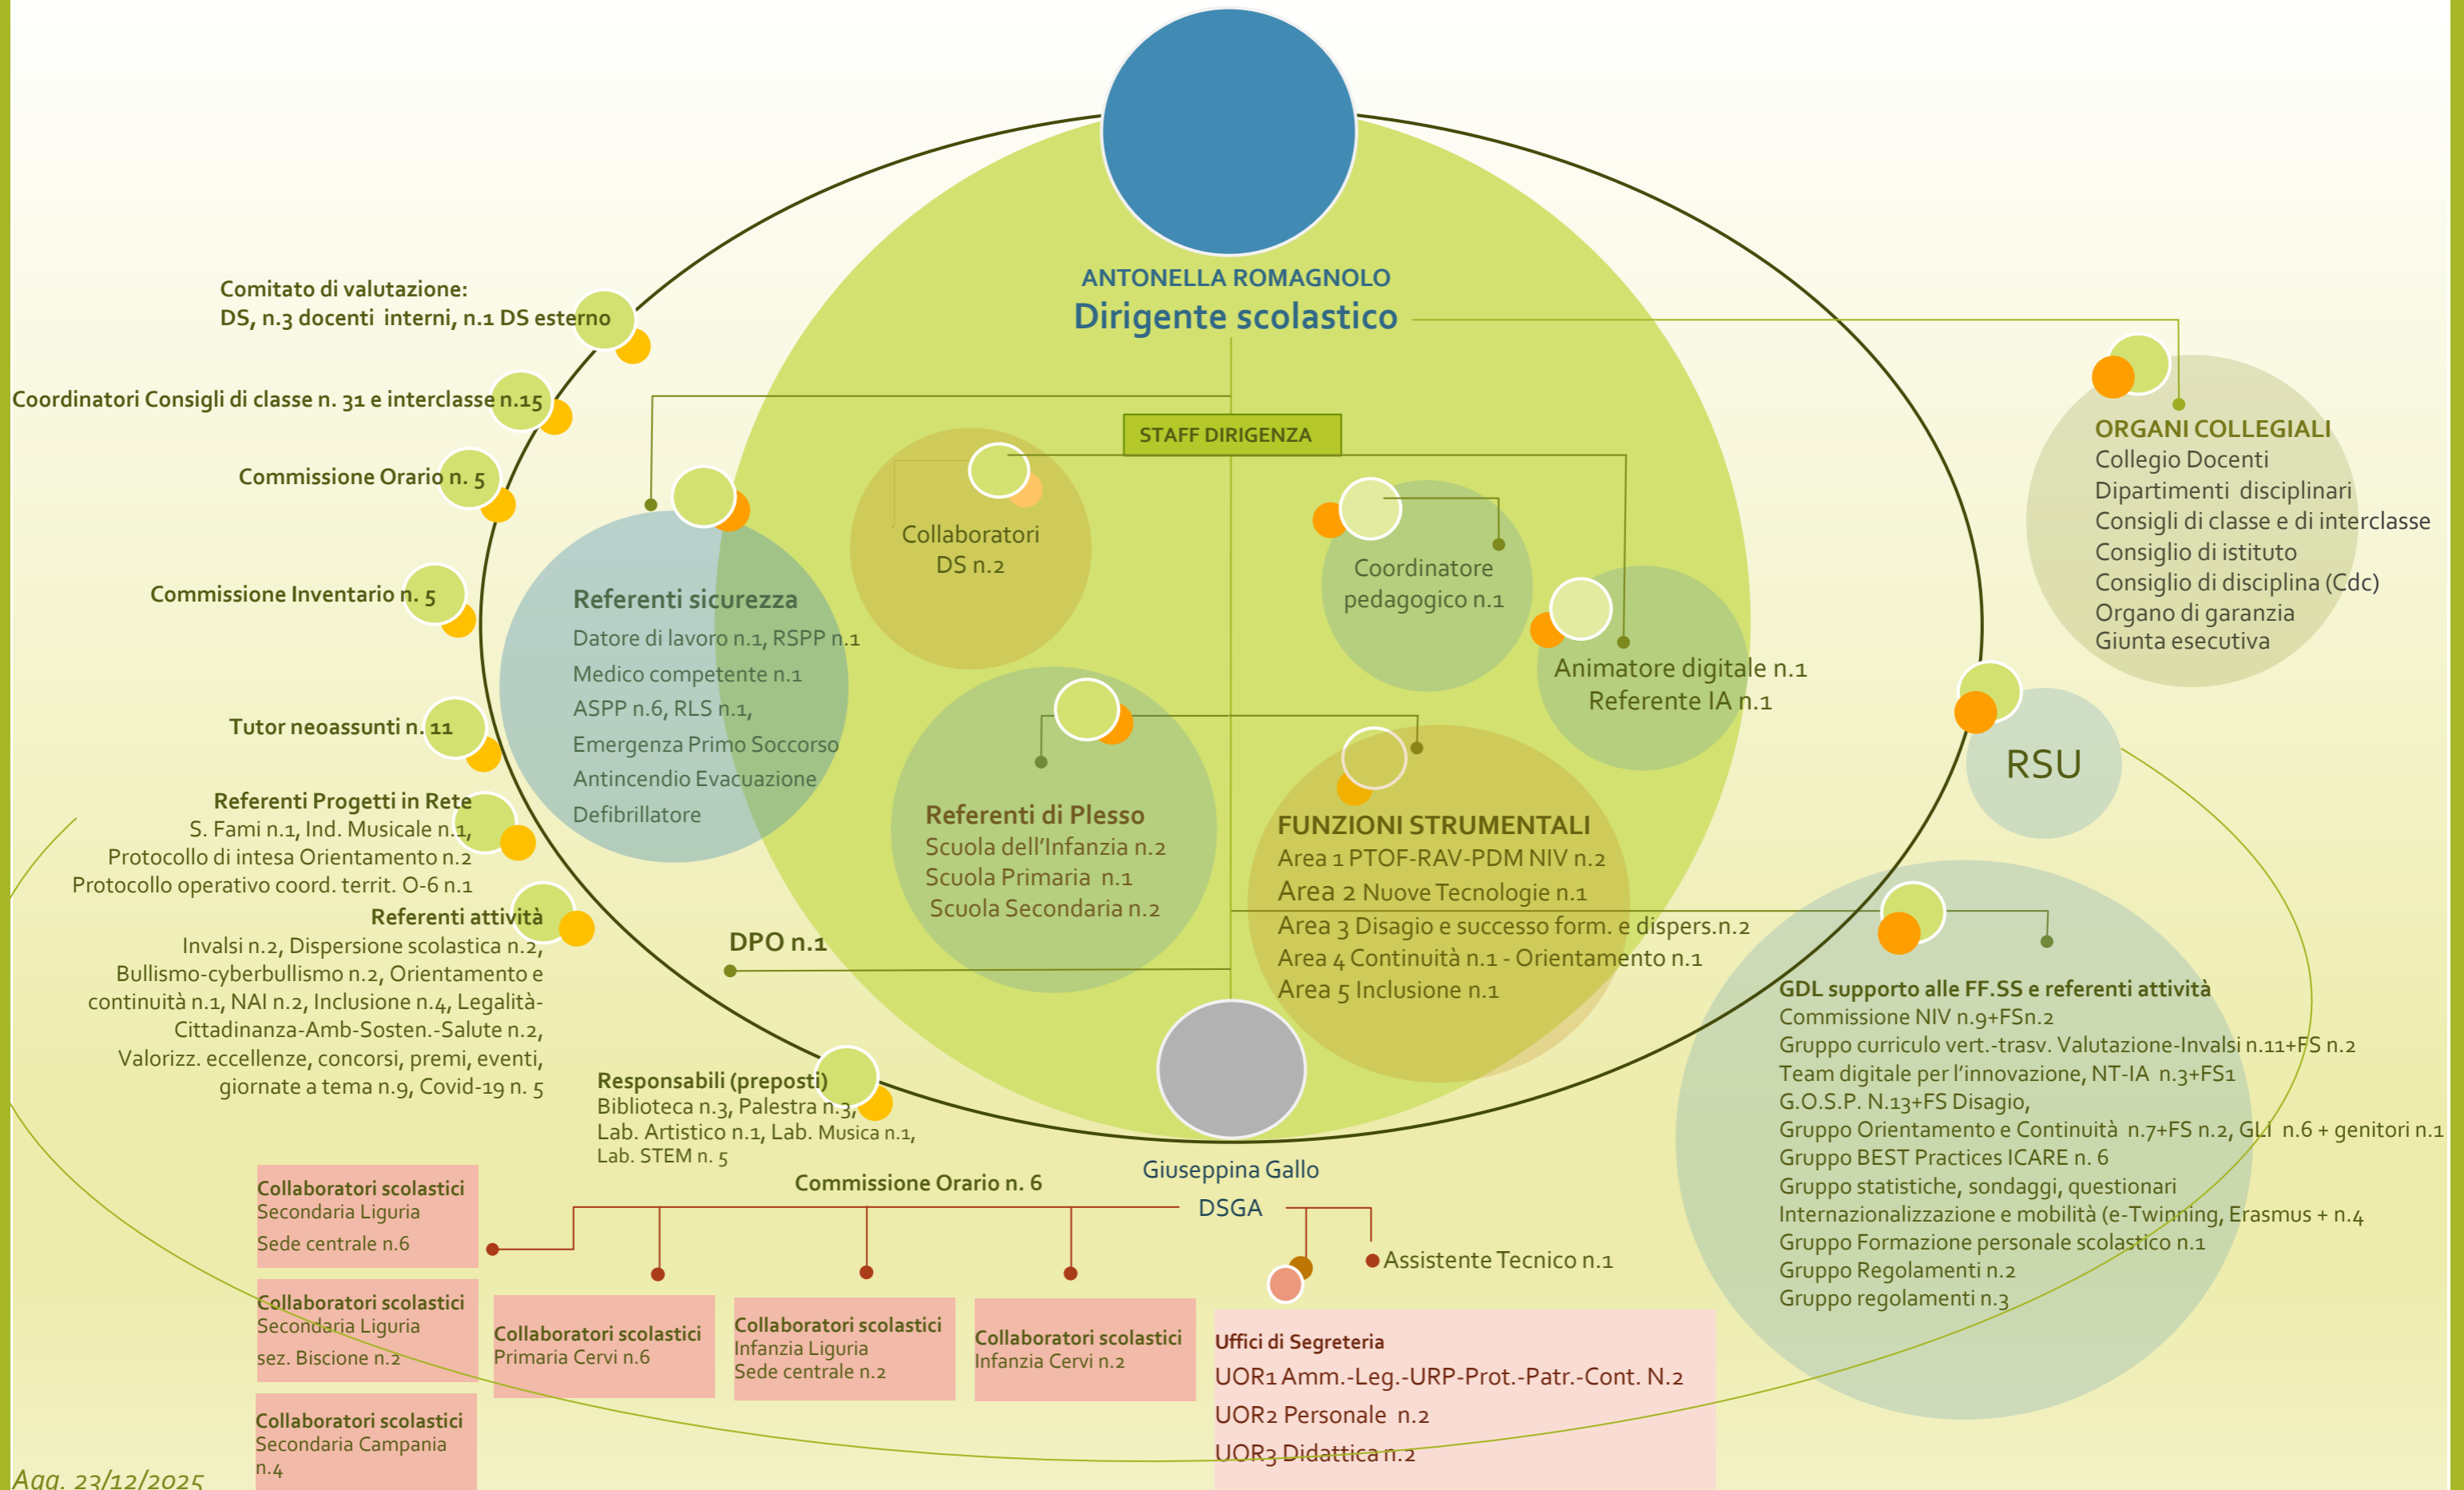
ANTONELLA ROMAGNOLO
Dirigente scolastico

STAFF DIRIGENZA

Comitato di valutazione:
DS, n.3 docenti interni, n.1 DS esterno

Coordinatori Consigli di classe n. 31 e interclasse n.15

Commissione Orario n. 5

Commissione Inventario n. 5

Tutor neoassunti n. 11

Referenti Progetti in Rete
S. Fami n.1, Ind. Musicale n.1,
Protocollo di intesa Orientamento n.2
Protocollo operativo coord. territ. O-6 n.1

Referenti attività
Invalsi n.2, Dispersione scolastica n.2, Bullismo-cyberbullismo n.2, Orientamento e continuità n.1, NAI n.2, Inclusione n.4, Legalità-Cittadinanza-Amb-Sosten.-Salute n.2, Valorizz. eccellenze, concorsi, premi, eventi, giornate a tema n.9, Covid-19 n. 5

Referenti sicurezza
Datore di lavoro n.1, RSPP n.1
Medico competente n.1
ASPP n.6, RLS n.1,
Emergenza Primo Soccorso
Antincendio Evacuazione
Defibrillatore

Collaboratori DS n.2

Coordinatore pedagogico n.1

Animatore digitale n.1
Referente IA n.1

Referenti di Plesso
Scuola dell'Infanzia n.2
Scuola Primaria n.1
Scuola Secondaria n.2

FUNZIONI STRUMENTALI
Area 1 PTOF-RAV-PDM NIV n.2
Area 2 Nuove Tecnologie n.1
Area 3 Disagio e successo form. e dispers.n.2
Area 4 Continuità n.1 - Orientamento n.1
Area 5 Inclusione n.1

DPO n.1

ORGANI COLLEGIALI
Collegio Docenti
Dipartimenti disciplinari
Consigli di classe e di interclasse
Consiglio di istituto
Consiglio di disciplina (Cdc)
Organo di garanzia
Giunta esecutiva

RSU

GDL supporto alle FF.SS e referenti attività
Commissione NIV n.9+FSn.2
Gruppo curriculo vert.-trasv. Valutazione-Invalsi n.11+FS n.2
Team digitale per l'innovazione, NT-IA n.3+FS1
G.O.S.P. N.13+FS Disagio,
Gruppo Orientamento e Continuità n.7+FS n.2, GLI n.6 + genitori n.1
Gruppo BEST Practices ICARE n. 6
Gruppo statistiche, sondaggi, questionari
Internazionalizzazione e mobilità (e-Twinning, Erasmus + n.4
Gruppo Formazione personale scolastico n.1
Gruppo Regolamenti n.2
Gruppo regolamenti n.3

Responsabili (preposti)
Biblioteca n.3, Palestra n.3,
Lab. Artistico n.1, Lab. Musica n.1,
Lab. STEM n. 5

Giuseppina Gallo
DSGA

Commissione Orario n. 6

Assistente Tecnico n.1

Collaboratori scolastici
Secondaria Liguria
Sede centrale n.6

Collaboratori scolastici
Secondaria Liguria
sez. Biscione n.2

Collaboratori scolastici
Secondaria Campania
n.4

Collaboratori scolastici
Primaria Cervi n.6

Collaboratori scolastici
Infanzia Liguria
Sede centrale n.2

Collaboratori scolastici
Infanzia Cervi n.2

Uffici di Segreteria
UOR1 Amm.-Leg.-URP-Prot.-Patr.-Cont. N.2
UOR2 Personale n.2
UOR3 Didattica n.2

Agg. 23/12/2025